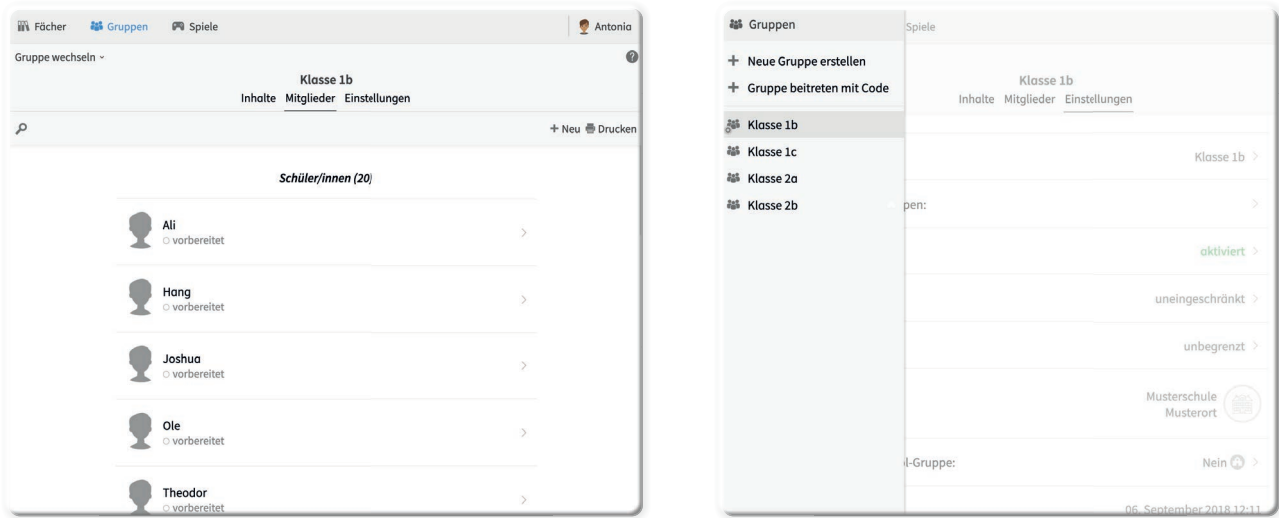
Fächer Gruppen Spiele Antonia

Gruppe wechseln

Klasse 1b

Inhalte Mitglieder Einstellungen

+ Neu Drucken

Schüler/innen (20)

Ali
vorbereitet

Hang
vorbereitet

Joshua
vorbereitet

Ole
vorbereitet

Theodor
vorbereitet

Gruppen

Spiele

+ Neue Gruppe erstellen

+ Gruppe beitreten mit Code

Klasse 1b

Klasse 1c

Klasse 2a

Klasse 2b

Klasse 1b

Inhalte Mitglieder Einstellungen

Klasse 1b

pen:

aktiviert

uneingeschränkt

unbegrenzt

Musterschule
Musterort

l-Gruppe:

Nein

06. September 2018 12:11